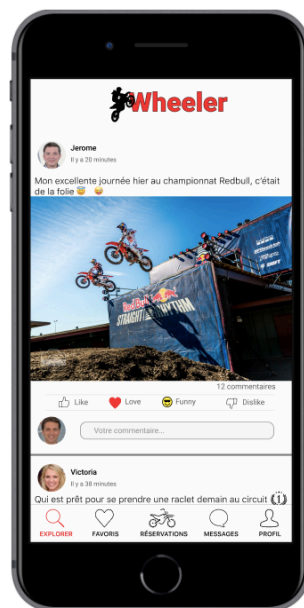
Wheeler

Jerome
Il y a 20 minutes

Mon excellente journée hier au championnat Redbull, c'était de la folie 😇 😄

Red Bull STRAIGHT RHYTHM

12 commentaires

Like Love Funny Dislike

Votre commentaire...

Victoria
Il y a 38 minutes

Qui est prêt pour se prendre une raclet demain au circuit

EXPLORER FAVORIS RÉSERVATIONS MESSAGES PROFIL